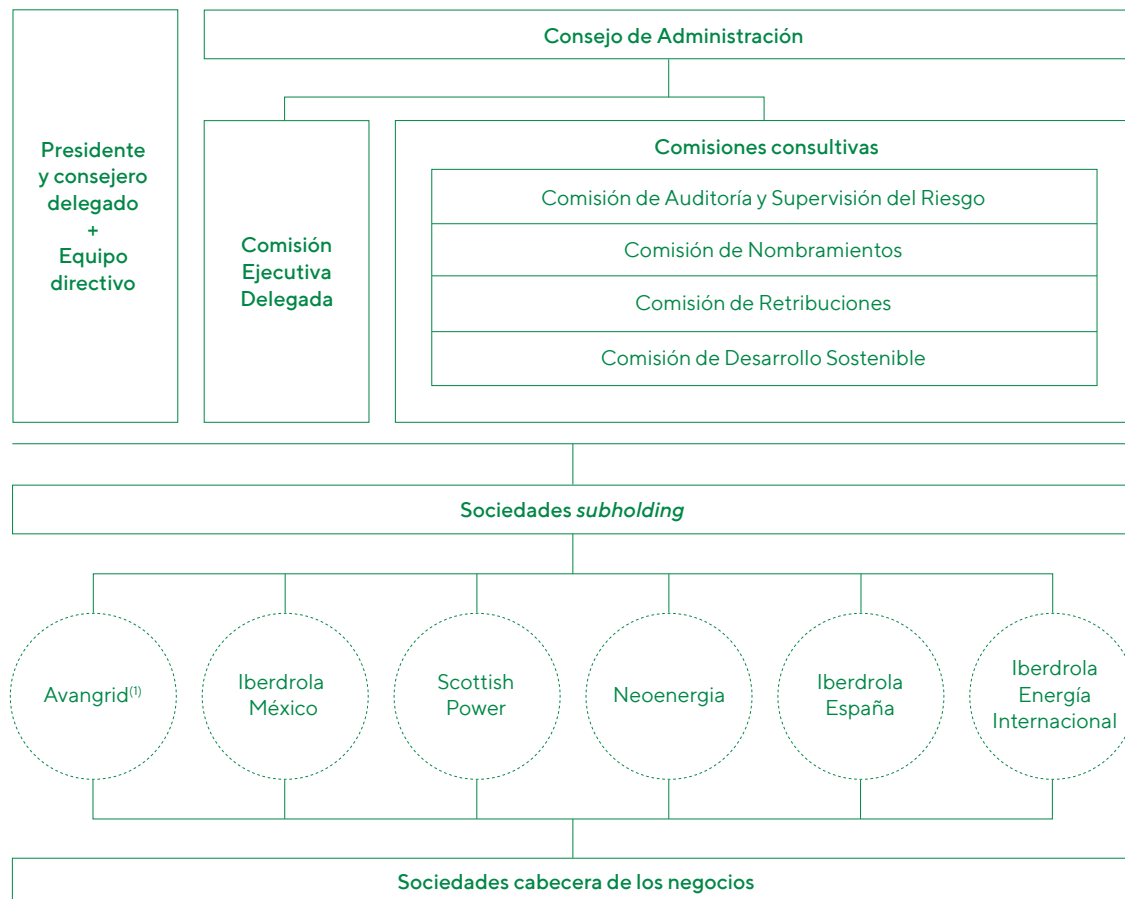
Consejo de Administración

Presidente y consejero delegado + Equipo directivo

Comisión Ejecutiva Delegada

Comisiones consultivas

Comisión de Auditoría y Supervisión del Riesgo

Comisión de Nombramientos

Comisión de Retribuciones

Comisión de Desarrollo Sostenible

Sociedades *subholding*

Avangrid$^{(1)}$

Iberdrola México

Scottish Power

Neoenergia

Iberdrola España

Iberdrola Energía Internacional

Sociedades cabecera de los negocios